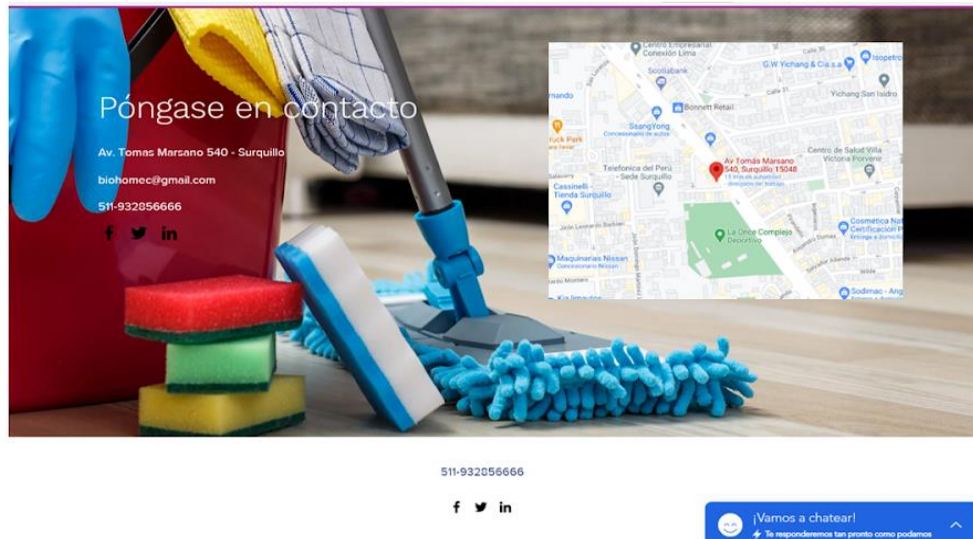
Póngase en contacto

Av. Tomas Marsano 540 - Surquillo

biohomec@gmail.com

511-932056666

Centro Empresarial Conexión Lima
Scotiabank
G.W Yichang & Cia.s.a
Isopetro
Bonnett Retail
Yichang San Isidro
SsangYong Concesionario de autos
Telefonica del Perú - Sede Surquillo
Av Tomás Marsano 540, Surquillo 15048
Centro de Salud Villa Victoria Porvenir
Cassinelli - Tienda Surquillo
La Once Complejo Deportivo
Cosmética Natural Certificación Peru
Maquinarias Nissan Concesionario Nissan
Sodimac - Ang
Ruck Park
mando

511-932056666

¡Vamos a chatear!
Te responderemos tan pronto como podamos